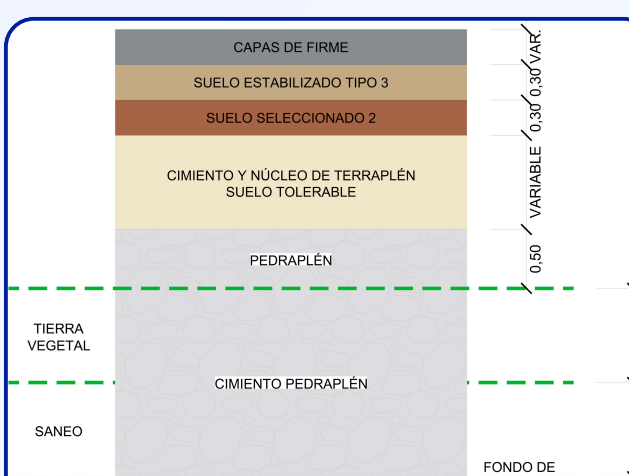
CAPAS DE FIRME

SUELO ESTABILIZADO TIPO 3

SUELO SELECCIONADO 2

CIMIENTO Y NÚCLEO DE TERRAPLÉN
SUELO TOLERABLE

PEDRAPLÉN

VAR.
0,30
0,30
VARIABLE
0,50

TIERRA
VEGETAL

CIMIENTO PEDRAPLÉN

SANEO

FONDO DE